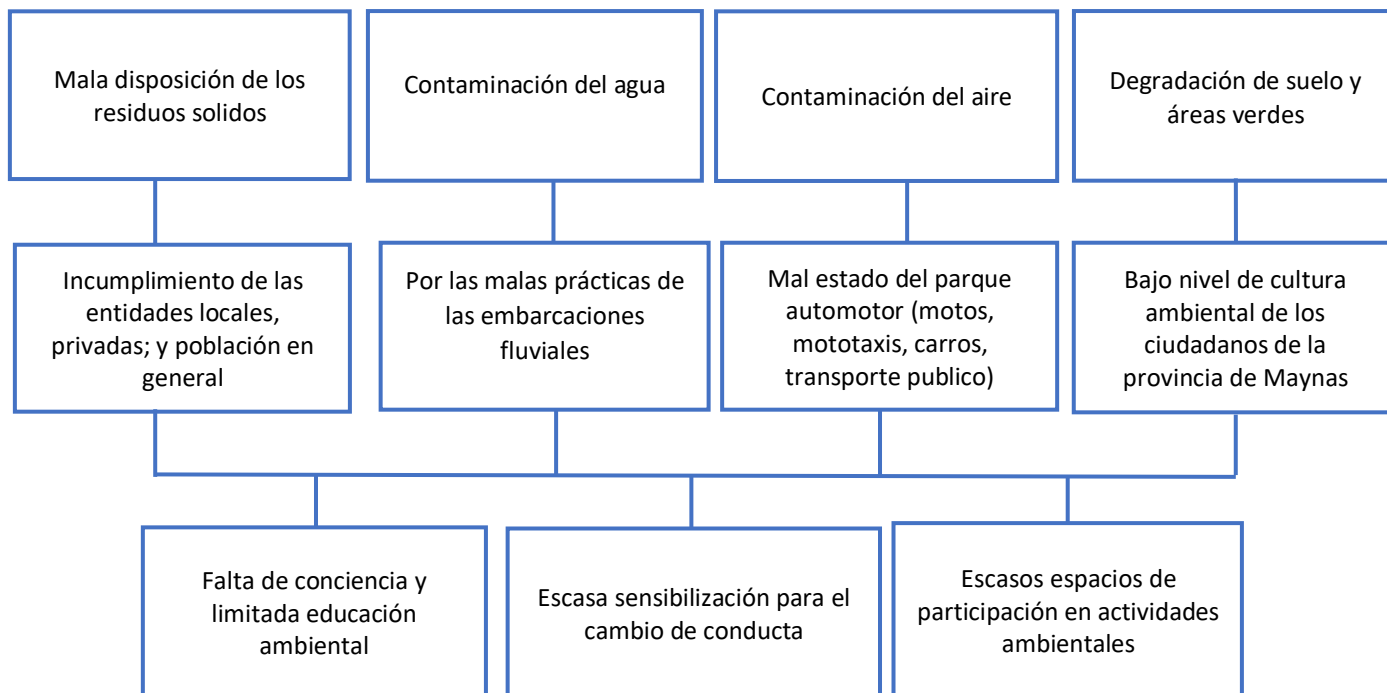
Mala disposición de los residuos solidos

Contaminación del agua

Contaminación del aire

Degradación de suelo y áreas verdes

Incumplimiento de las entidades locales, privadas; y población en general

Por las malas prácticas de las embarcaciones fluviales

Mal estado del parque automotor (motos, mototaxis, carros, transporte publico)

Bajo nivel de cultura ambiental de los ciudadanos de la provincia de Maynas

Falta de conciencia y limitada educación ambiental

Escasa sensibilización para el cambio de conducta

Escasos espacios de participación en actividades ambientales